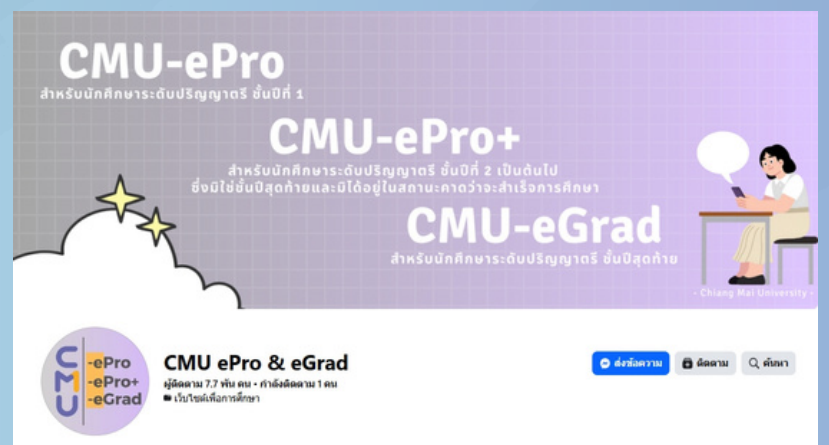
CMU-ePro
สำหรับนักศึกษาระดับปริญญาตรี ชั้นปีที่ 1

CMU-ePro+
สำหรับนักศึกษาระดับปริญญาตรี ชั้นปีที่ 2 เป็นต้นไป ซึ่งมิใช่ชั้นปีสุดท้ายและมิได้อยู่ในสถานะคาดว่าจะสำเร็จการศึกษา

CMU-eGrad
สำหรับนักศึกษาระดับปริญญาตรี ชั้นปีสุดท้าย

- Chiang Mai University -

CMU
-ePro
-ePro+
-eGrad

CMU ePro & eGrad
ผู้ติดตาม 7.7 พัน คน • กำลังติดตาม 1 คน
เว็บไซต์เพื่อการศึกษา

ส่งข้อความ
ติดตาม
ค้นหา